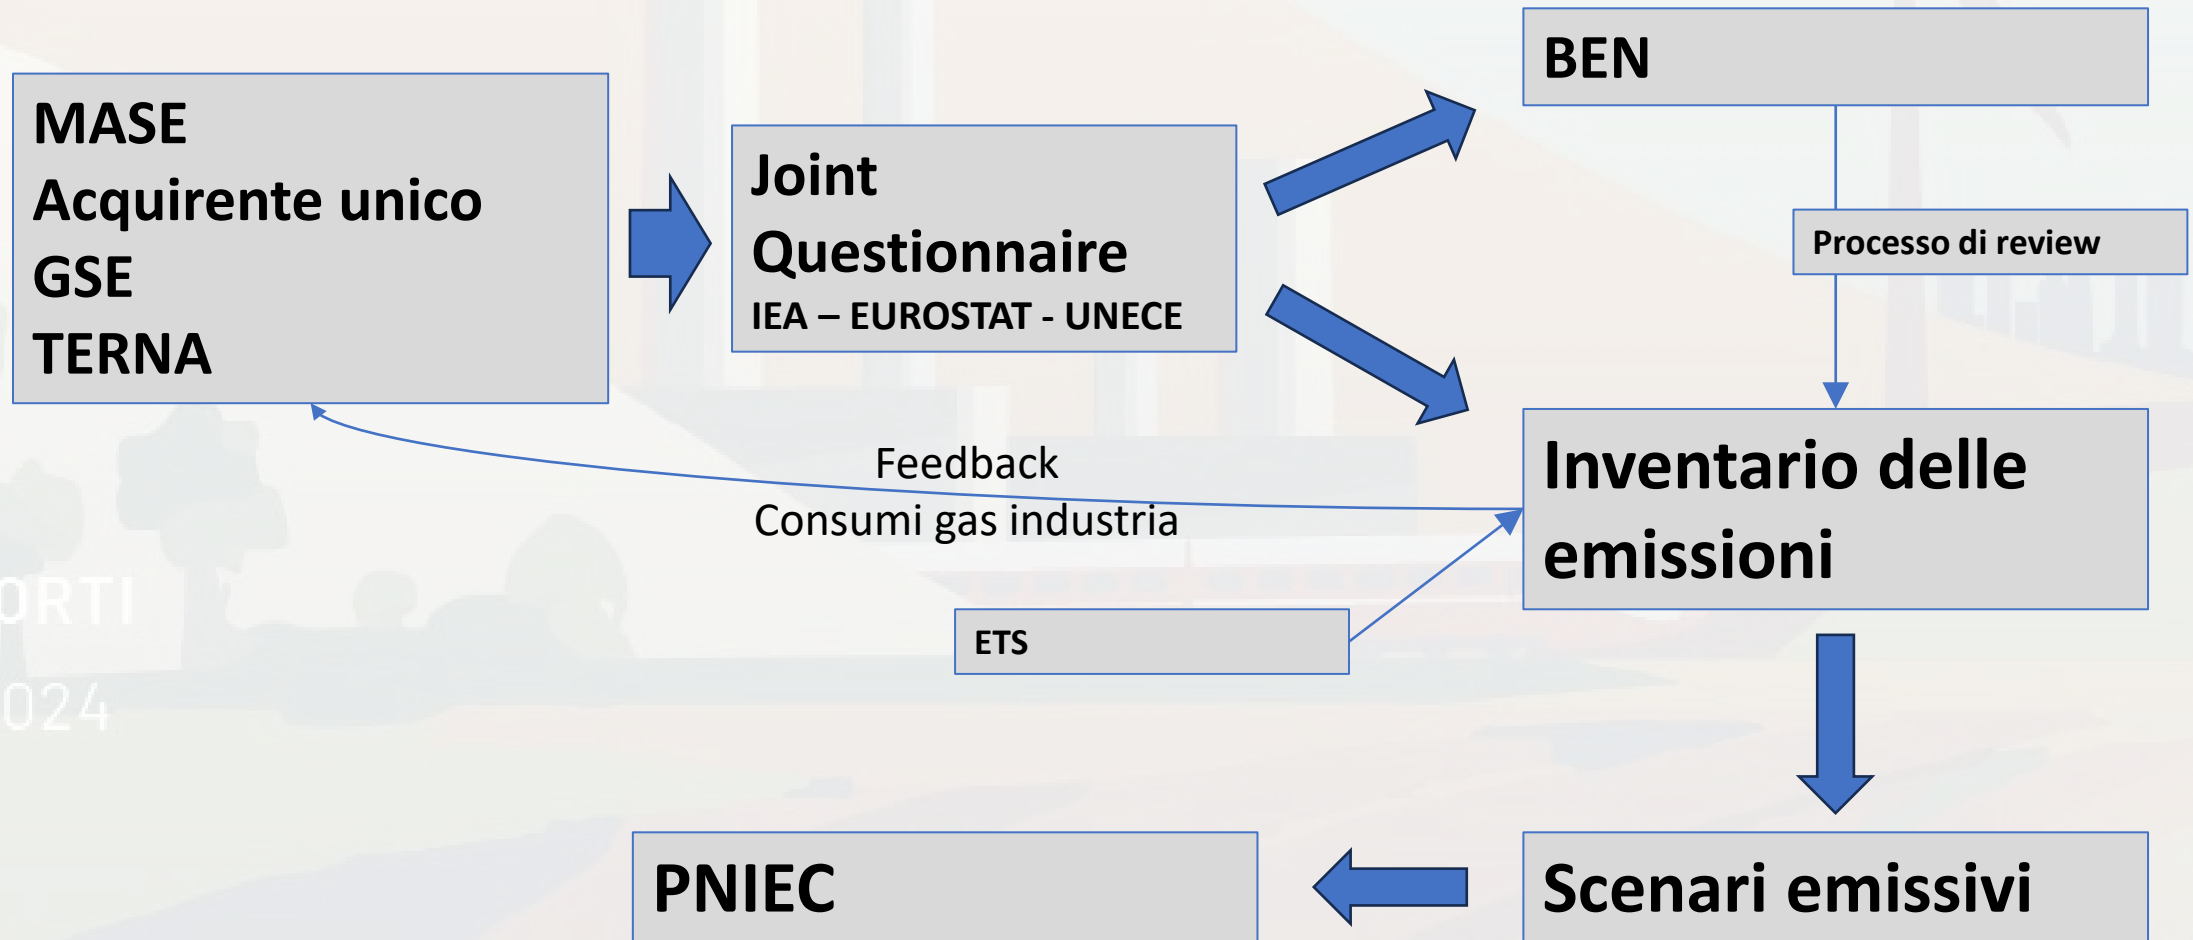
MASE
Acquirente unico
GSE
TERNA

Joint
Questionnaire
IEA – EUROSTAT - UNECE

BEN

Processo di review

Inventario delle emissioni

Feedback
Consumi gas industria

ETS

ORTI
024

Scenari emissivi

PNIEC